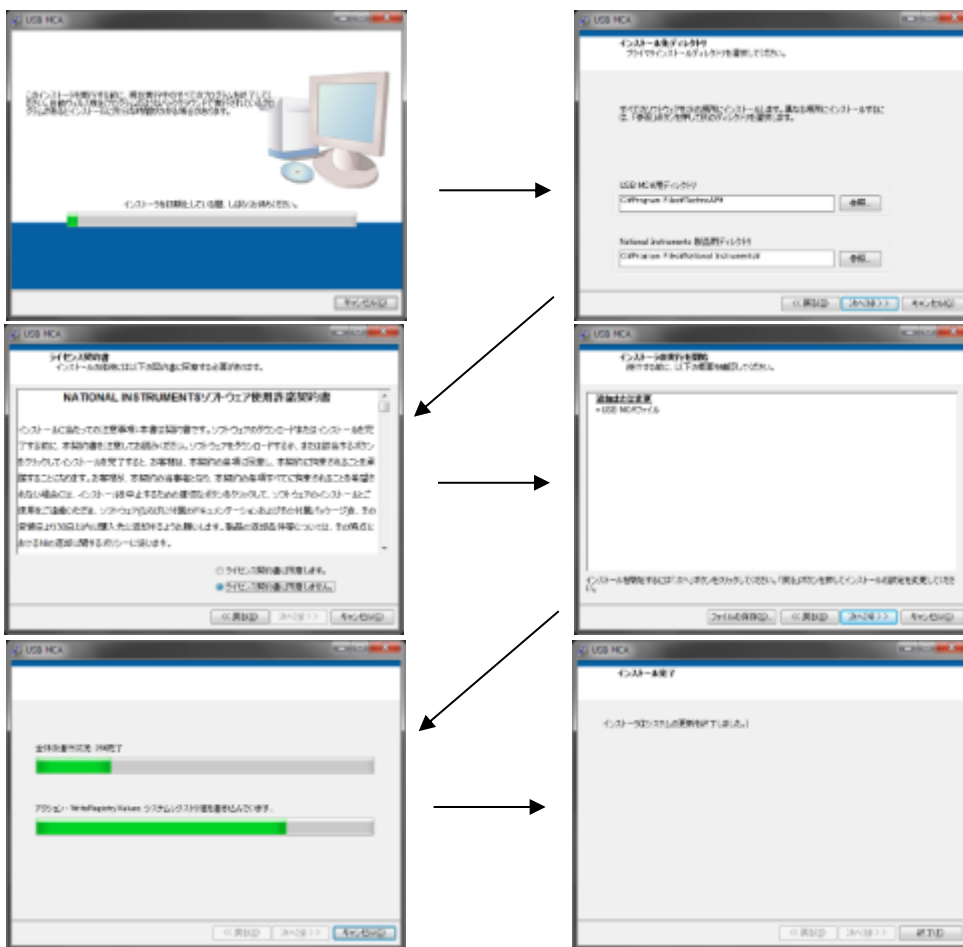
USB MCA

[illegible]

インストーラを初期化しています。しばらくお待ちください。

キャンセル(C)

USB MCA

インストール先ディレクトリ
プライマリインストールディレクトリを選択してください。

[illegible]

USB MCA用ディレクトリ
C:\Program Files\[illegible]\

参照...

National Instruments 製品用ディレクトリ
C:\Program Files\National Instruments\

参照...

<< 戻る(B)　次へ(N) >>　キャンセル(C)

USB MCA

ライセンス契約書
インストールを続行するには以下の契約書に同意する必要があります。

NATIONAL INSTRUMENTSソフトウェア使用許諾契約書

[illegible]

○ライセンス契約書に同意します。
●ライセンス契約書に同意しません。

<< 戻る(B)　次へ(N) >>　キャンセル(C)

USB MCA

インストールを開始
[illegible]

追加または変更
• USB MCAファイル

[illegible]

ファイルを保存(S)...　<< 戻る(B)　次へ(N) >>　キャンセル(C)

USB MCA

全体の進行状況: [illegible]完了

アクション: WriteRegistryValues システムレジストリ値を書き込んでいます。

<< 戻る(B)　次へ(N) >>　キャンセル(C)

USB MCA

インストール完了

インストーラはシステムの更新を終了しました。

<< 戻る(B)　次へ(N) >>　終了(F)